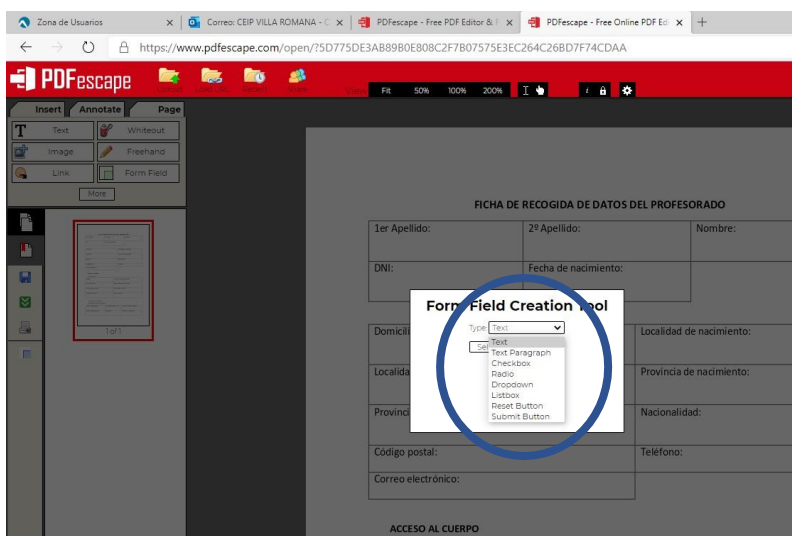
Zona de Usuarios | Correo: CEIP VILLA ROMANA - C | PDFescape - Free PDF Editor & F | PDFescape - Free Online PDF Ed

https://www.pdfescape.com/open/?5D775DE3AB89B0E808C2F7B07575E3EC264C26BD7F74CDAA

PDFescape

View Fit 50% 100% 200%

Insert Annotate Page

Text Whiteout
Image Freehand
Link Form Field
More

1of1

FICHA DE RECOGIDA DE DATOS DEL PROFESORADO

| 1er Apellido: | 2º Apellido: | Nombre: |
|---|---|---|
| DNI: | Fecha de nacimiento: | |
| Domicili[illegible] | | Localidad de nacimiento: |
| Localida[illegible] | | Provincia de nacimiento: |
| Provinci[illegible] | | Nacionalidad: |
| Código postal: | | Teléfono: |
| Correo electrónico: | | |

Form Field Creation Tool

Type: Text

Sel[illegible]

Text
Text Paragraph
Checkbox
Radio
Dropdown
Listbox
Reset Button
Submit Button

ACCESO AL CUERPO